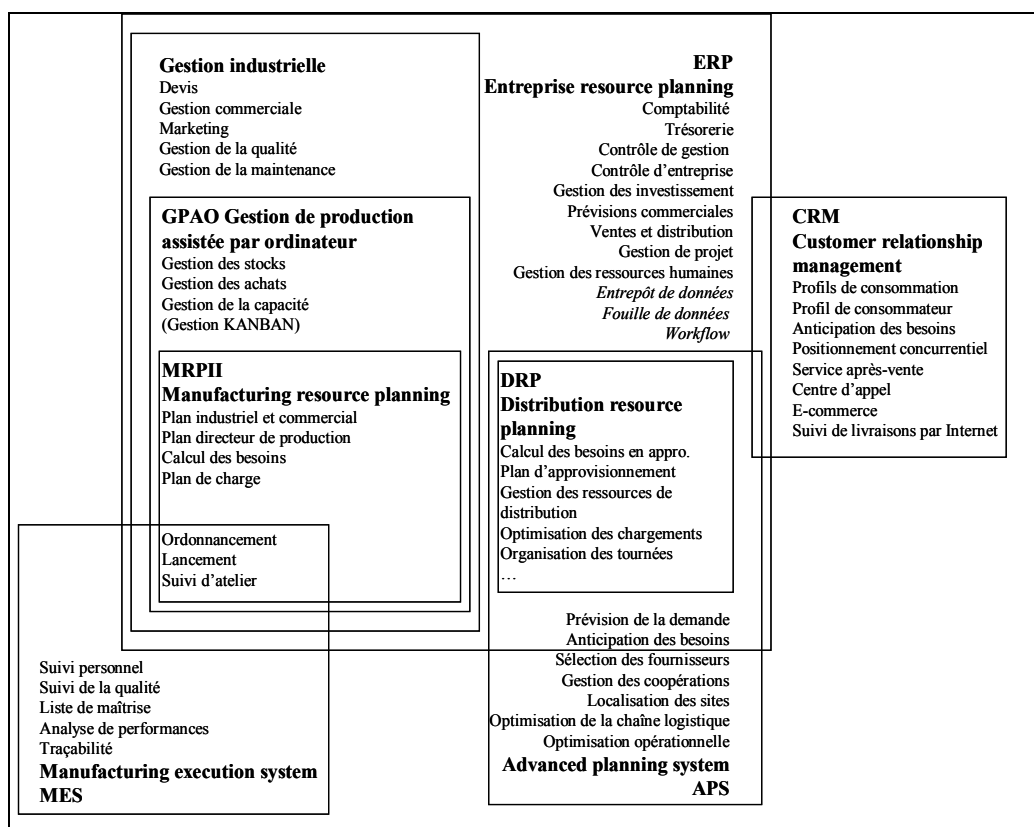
Gestion industrielle
Devis
Gestion commerciale
Marketing
Gestion de la qualité
Gestion de la maintenance

ERP
Entreprise resource planning
Comptabilité
Trésorerie
Contrôle de gestion
Contrôle d'entreprise
Gestion des investissement
Prévisions commerciales
Ventes et distribution
Gestion de projet
Gestion des ressources humaines
Entrepôt de données
Fouille de données
Workflow

GPAO Gestion de production assistée par ordinateur
Gestion des stocks
Gestion des achats
Gestion de la capacité
(Gestion KANBAN)

CRM
Customer relationship management
Profils de consommation
Profil de consommateur
Anticipation des besoins
Positionnement concurrentiel
Service après-vente
Centre d'appel
E-commerce
Suivi de livraisons par Internet

MRPII
Manufacturing resource planning
Plan industriel et commercial
Plan directeur de production
Calcul des besoins
Plan de charge

Ordonnancement
Lancement
Suivi d'atelier

DRP
Distribution resource planning
Calcul des besoins en appro.
Plan d'approvisionnement
Gestion des ressources de distribution
Optimisation des chargements
Organisation des tournées
…

Prévision de la demande
Anticipation des besoins
Sélection des fournisseurs
Gestion des coopérations
Localisation des sites
Optimisation de la chaîne logistique
Optimisation opérationnelle
Advanced planning system
APS

Suivi personnel
Suivi de la qualité
Liste de maîtrise
Analyse de performances
Traçabilité
Manufacturing execution system
MES